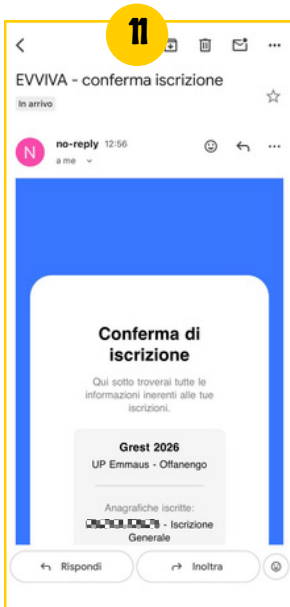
11

EVVIVA - conferma iscrizione

In arrivo

N no-reply 12:56
a me

Conferma di iscrizione

Qui sotto troverai tutte le informazioni inerenti alle tue iscrizioni.

Grest 2026
UP Emmaus - Offanengo

Anagrafiche iscritte:
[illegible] - Iscrizione Generale

Rispondi

Inoltra